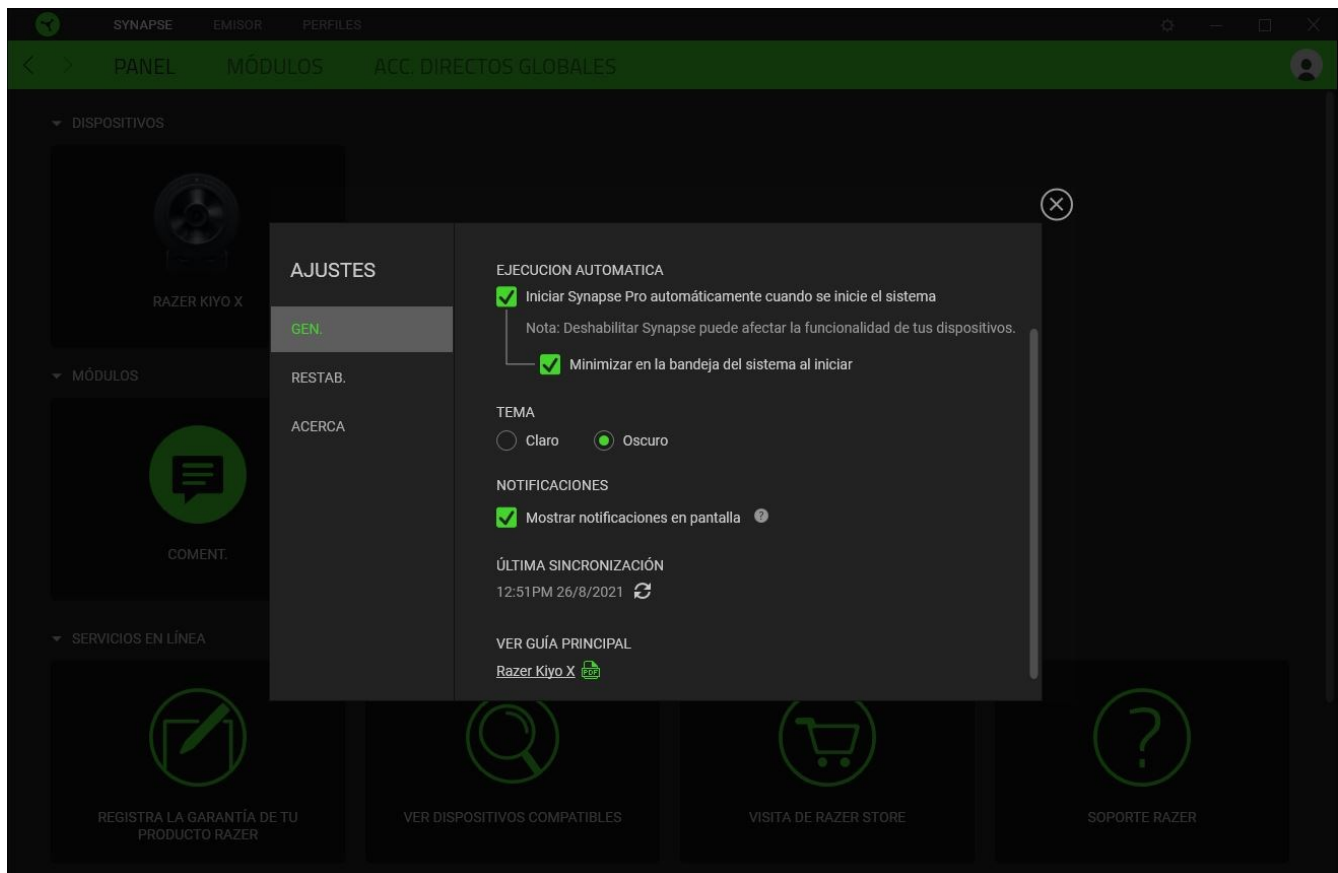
SYNAPSE EMISOR PERFILES

PANEL MÓDULOS ACC. DIRECTOS GLOBALES

DISPOSITIVOS

RAZER KIYO X

MÓDULOS

COMENT.

SERVICIOS EN LÍNEA

AJUSTES

GEN.

RESTAB.

ACERCA

EJECUCION AUTOMATICA

Iniciar Synapse Pro automáticamente cuando se inicie el sistema

Nota: Deshabilitar Synapse puede afectar la funcionalidad de tus dispositivos.

Minimizar en la bandeja del sistema al iniciar

TEMA

Claro Oscuro

NOTIFICACIONES

Mostrar notificaciones en pantalla

ÚLTIMA SINCRONIZACIÓN

12:51PM 26/8/2021

VER GUÍA PRINCIPAL

Razer Kiyo X PDF

REGISTRA LA GARANTÍA DE TU PRODUCTO RAZER

VER DISPOSITIVOS COMPATIBLES

VISITA DE RAZER STORE

SOPORTE RAZER